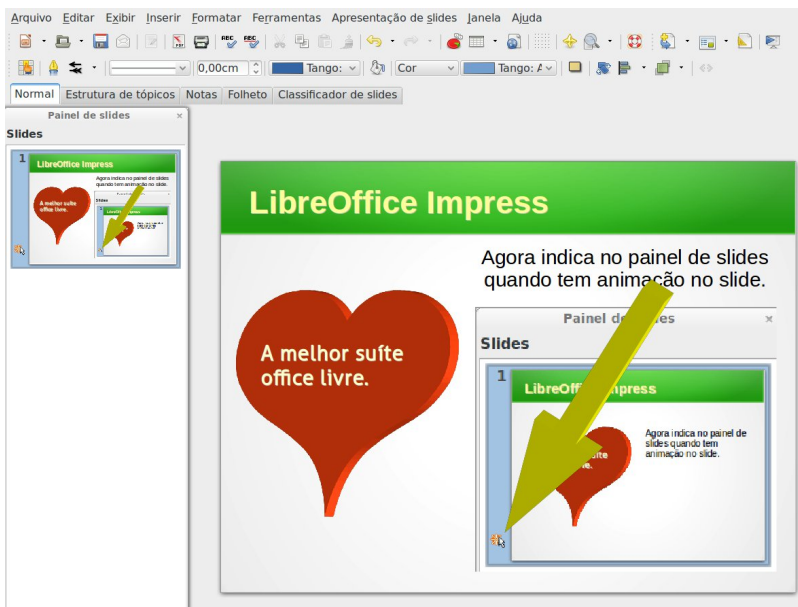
Arquivo Editar Exibir Inserir Formatar Ferramentas Apresentação de slides Janela Ajuda

0,00cm Tango: Cor Tango: A

Normal Estrutura de tópicos Notas Folheto Classificador de slides

Painel de slides ×

Slides

1

LibreOffice Impress

Agora indica no painel de slides quando tem animação no slide.

A melhor suíte office livre.

LibreOffice Impress

Agora indica no painel de slides quando tem animação no slide.

A melhor suíte office livre.

Painel de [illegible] ×

Slides

1

LibreOff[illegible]press

Agora indica no painel de slides quando tem animação no slide.

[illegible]uíte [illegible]e.